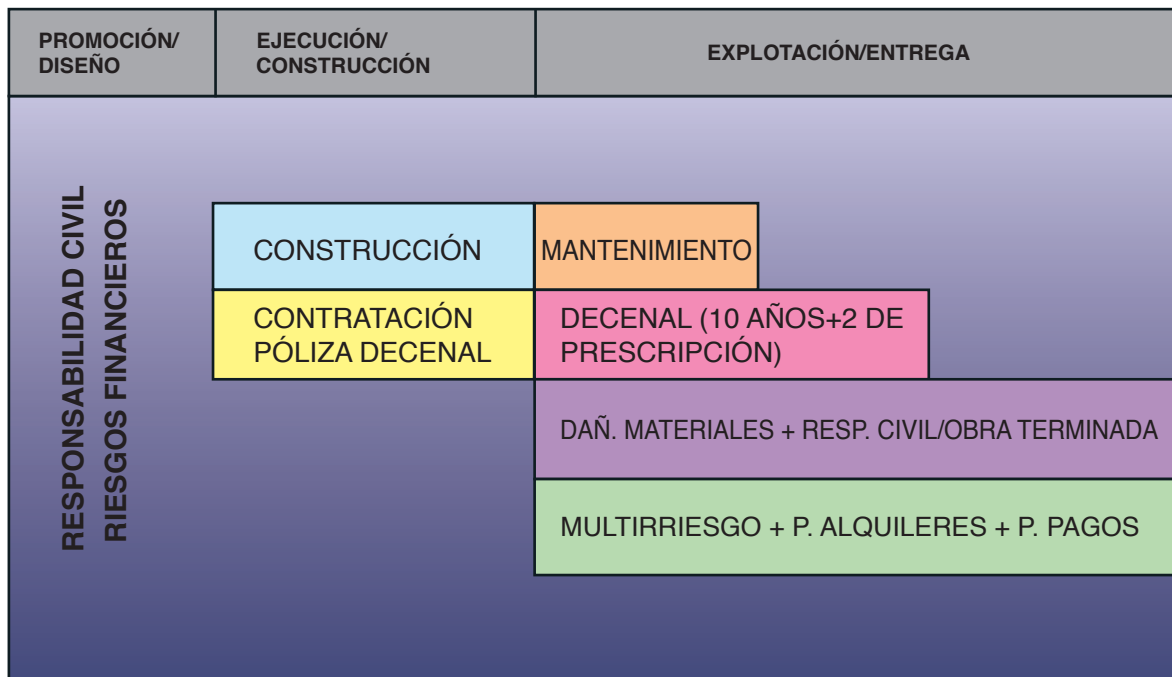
PROMOCIÓN/ DISEÑO

EJECUCIÓN/ CONSTRUCCIÓN

EXPLOTACIÓN/ENTREGA

RESPONSABILIDAD CIVIL
RIESGOS FINANCIEROS

CONSTRUCCIÓN

MANTENIMIENTO

CONTRATACIÓN PÓLIZA DECENAL

DECENAL (10 AÑOS+2 DE PRESCRIPCIÓN)

DAÑ. MATERIALES + RESP. CIVIL/OBRA TERMINADA

MULTIRRIESGO + P. ALQUILERES + P. PAGOS